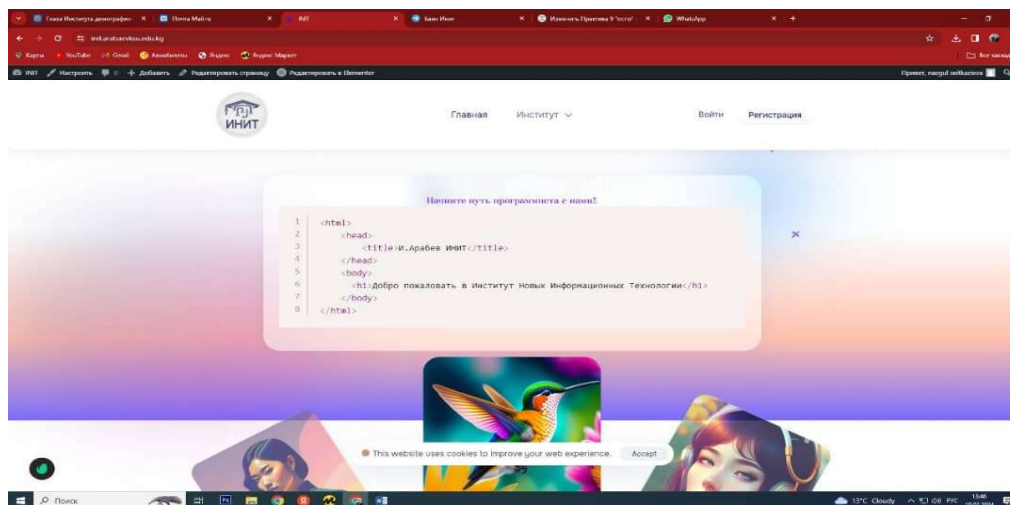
Глава Института демографии | Почта Mail.ru | ИНИТ | Банк Инит | Изменить Правило 9 "ccro" | WhatsApp

init.arabaevksu.edu.kg

Карты | YouTube | Gmail | Авиабилеты | Яндекс | Яндекс Маркет

Все закладки

ИНИТ | Настроить | 0 | + Добавить | Редактировать страницу | Редактировать в Elementor

Привет, nazgul seitkazieva

ИНИТ

Главная Институт

Войти Регистрация

Начните путь программиста с нами!

1 <html>
2 <head>
3 <title>И.Арабаев ИНИТ</title>
4 </head>
5 <body>
6 <h1>Добро пожаловать в Институт Новых Информационных Технологии</h1>
7 </body>
8 </html>

This website uses cookies to improve your web experience. Accept

Поиск

13°C Cloudy ENG РУС 13:46